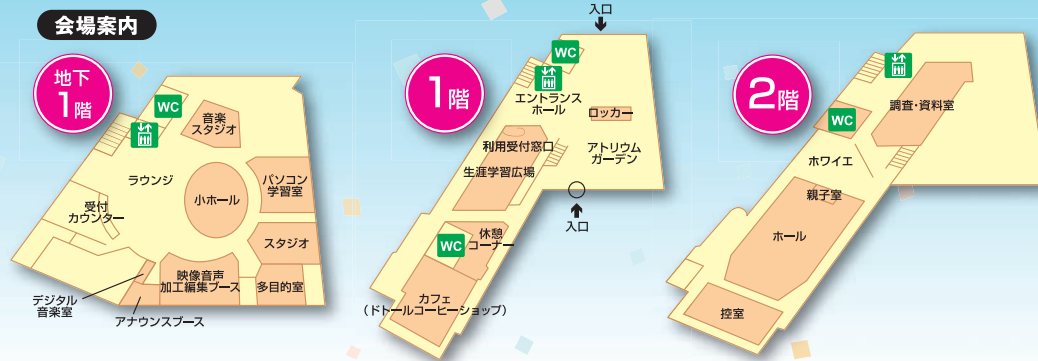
会場案内

地下1階

WC

音楽スタジオ

ラウンジ

小ホール

パソコン学習室

受付カウンター

スタジオ

映像音声加工編集ブース

多目的室

デジタル音楽室

アナウンスブース

1階

入口

WC

エントランスホール

ロッカー

利用受付窓口

アトリウムガーデン

生涯学習広場

入口

WC

休憩コーナー

カフェ（ドトールコーヒーショップ）

2階

WC

調査・資料室

ホワイエ

親子室

ホール

控室